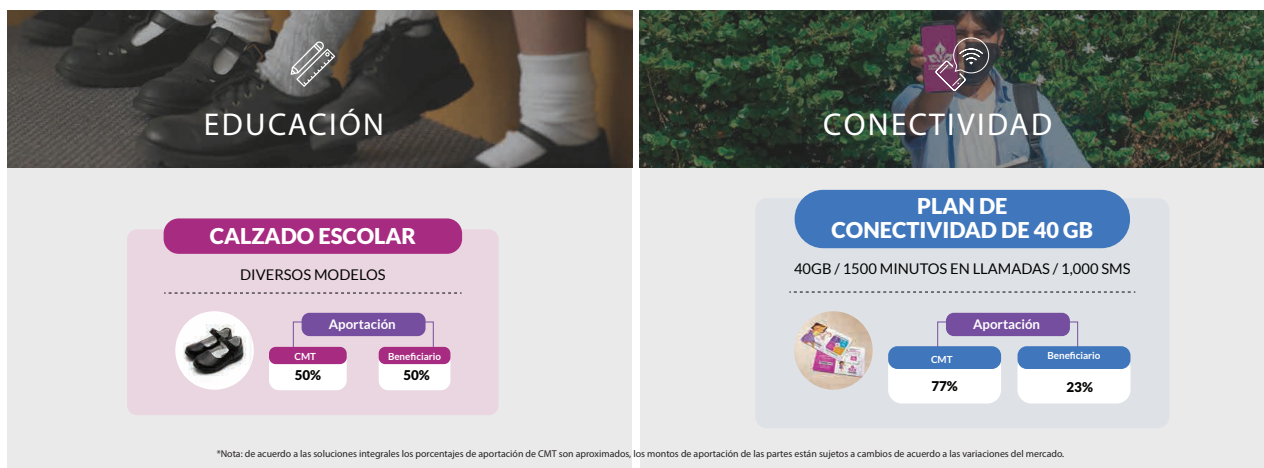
EDUCACIÓN

CALZADO ESCOLAR

DIVERSOS MODELOS

Aportación

CMT
50%

Beneficiario
50%

CONECTIVIDAD

PLAN DE CONECTIVIDAD DE 40 GB

40GB / 1500 MINUTOS EN LLAMADAS / 1,000 SMS

Aportación

CMT
77%

Beneficiario
23%

*Nota: de acuerdo a las soluciones integrales los porcentajes de aportación de CMT son aproximados, los montos de aportación de las partes están sujetos a cambios de acuerdo a las variaciones del mercado.